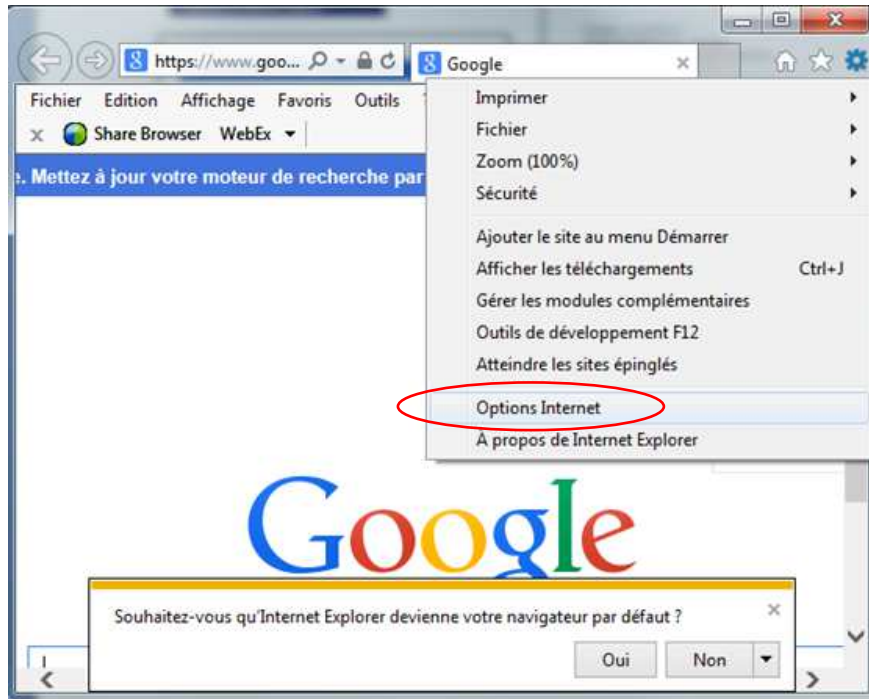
https://www.goo... Google

Fichier Edition Affichage Favoris Outils

Share Browser WebEx

. Mettez à jour votre moteur de recherche par

Imprimer
Fichier
Zoom (100%)
Sécurité
Ajouter le site au menu Démarrer
Afficher les téléchargements Ctrl+J
Gérer les modules complémentaires
Outils de développement F12
Atteindre les sites épinglés
Options Internet
À propos de Internet Explorer

Google

Souhaitez-vous qu'Internet Explorer devienne votre navigateur par défaut ?

Oui Non